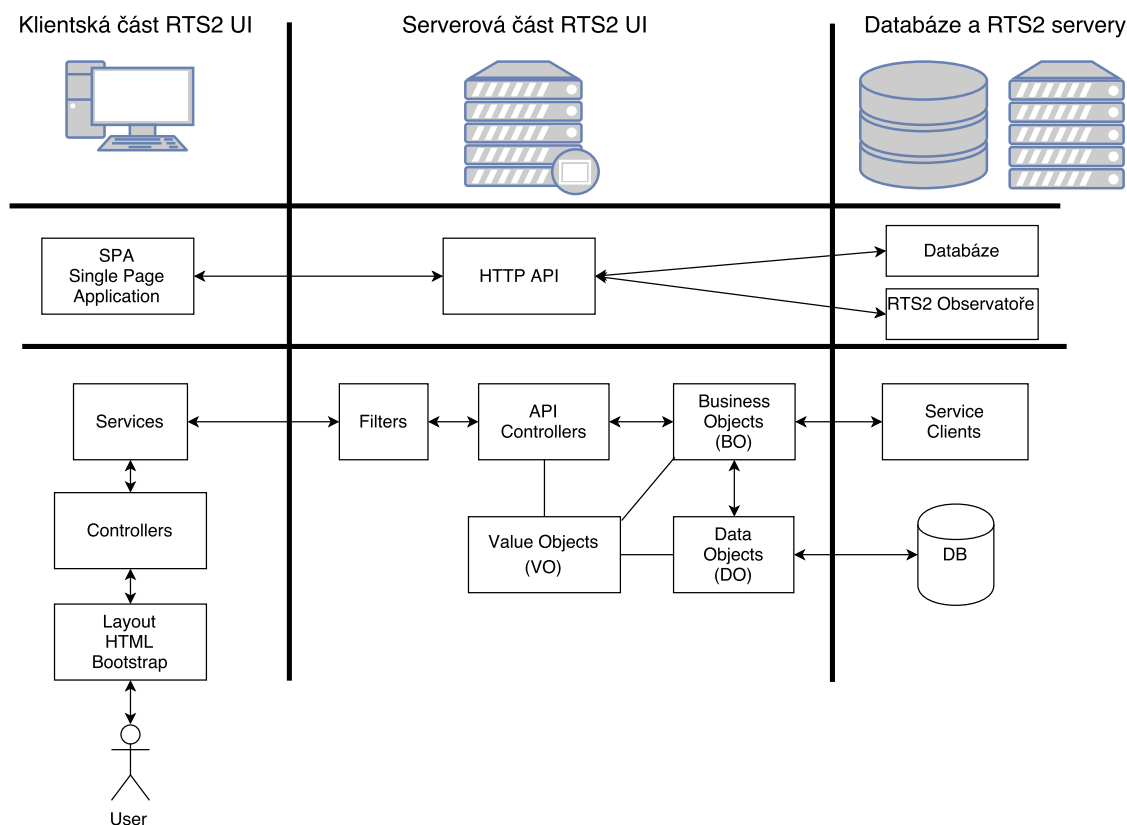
Klientská část RTS2 UI

Serverová část RTS2 UI

Databáze a RTS2 servery

SPA
Single Page
Application

HTTP API

Databáze

RTS2 Observatoře

Services

Filters

API
Controllers

Business
Objects
(BO)

Service
Clients

Controllers

Value Objects
(VO)

Data
Objects
(DO)

DB

Layout
HTML
Bootstrap

User